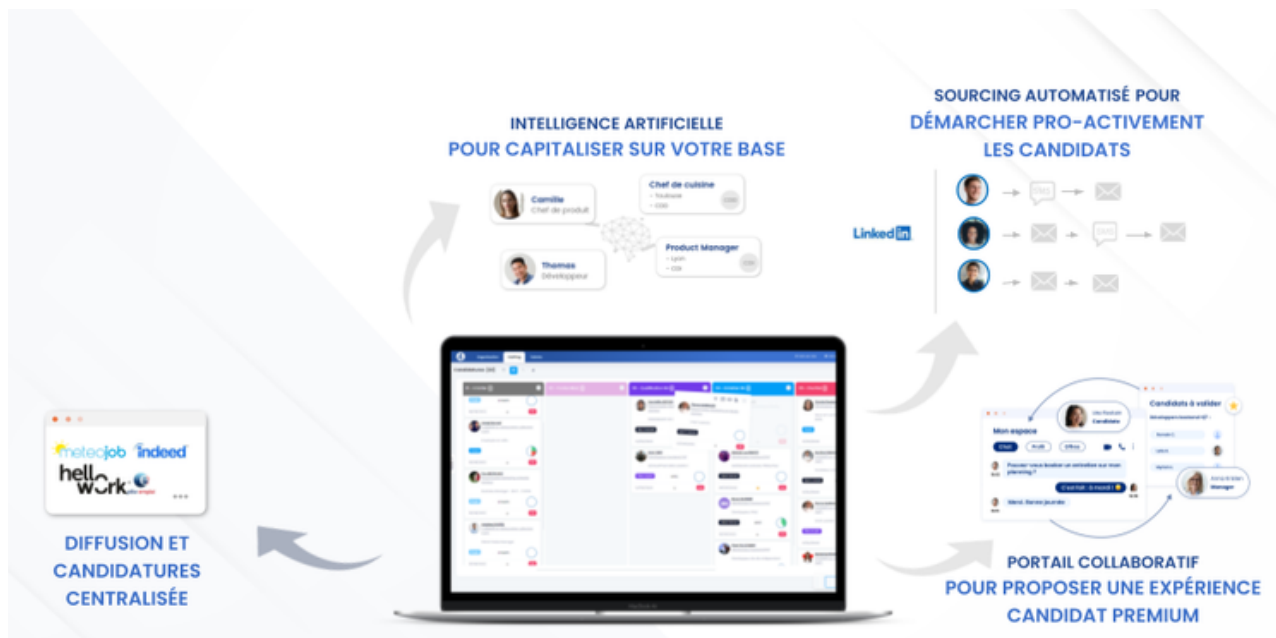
INTELLIGENCE ARTIFICIELLE
POUR CAPITALISER SUR VOTRE BASE

Camille
Chef de produit

Thomas
Développeur

Chef de cuisine
• Toulouse
• CDD

Product Manager
• Lyon
• CDI

SOURCING AUTOMATISÉ POUR
DÉMARCHER PRO-ACTIVEMENT
LES CANDIDATS

LinkedIn

meteojob indeed
hellowork

DIFFUSION ET
CANDIDATURES
CENTRALISÉE

Mon espace
Candidats à valider

PORTAIL COLLABORATIF
POUR PROPOSER UNE EXPÉRIENCE
CANDIDAT PREMIUM